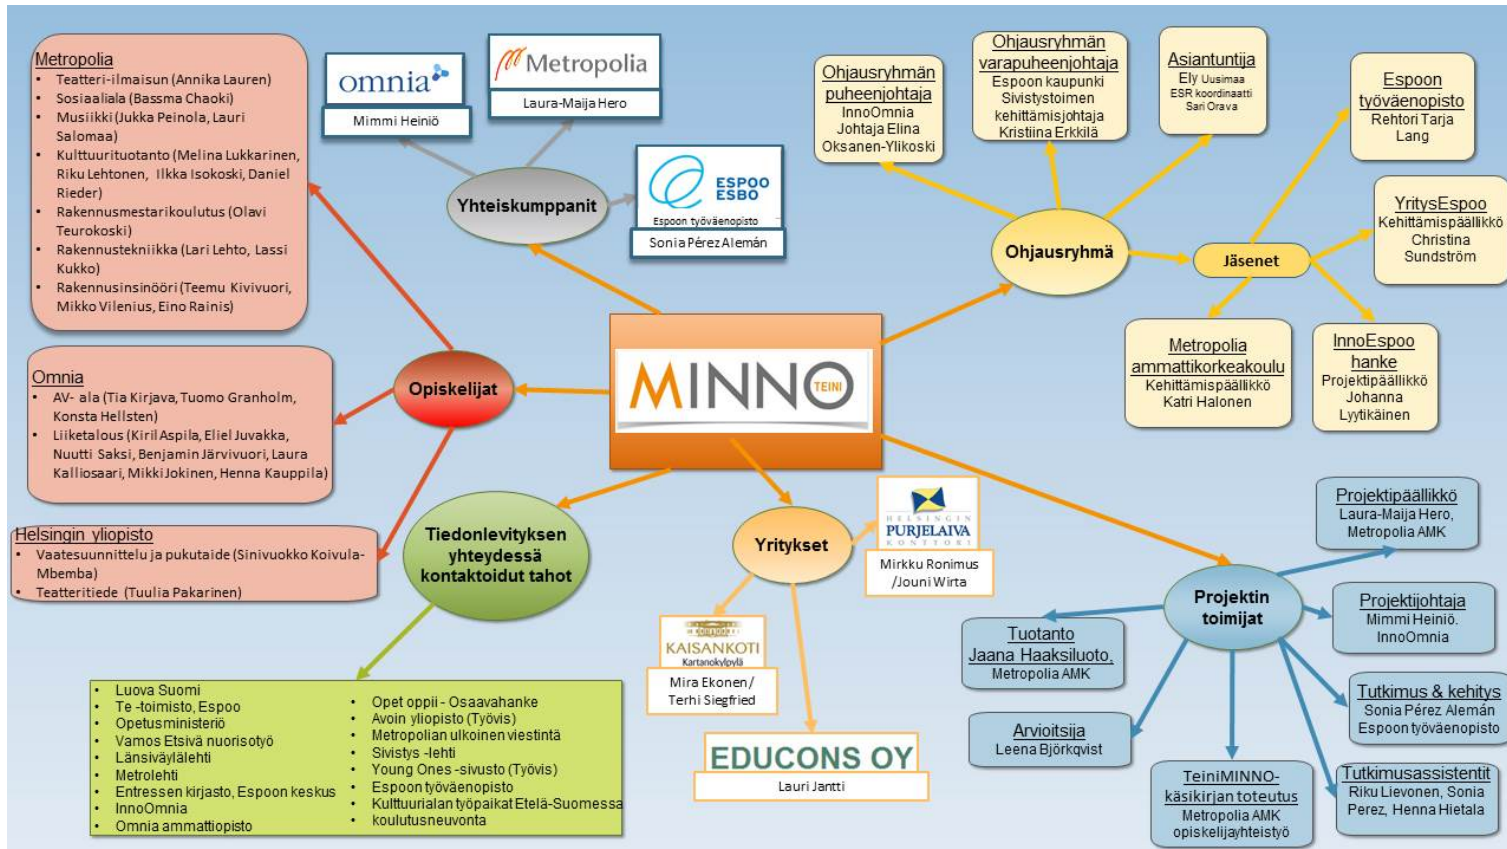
Metropolia
- Teatteri-ilmaisun (Annika Lauren)
- Sosiaaliala (Bassma Chaoki)
- Musiikki (Jukka Peinola, Lauri Salomaa)
- Kulttuurituotanto (Melina Lukkarinen, Riku Lehtonen, Ilkka Isokoski, Daniel Rieder)
- Rakennusmestarikoulutus (Olavi Teurokoski)
- Rakennustekniikka (Lari Lehto, Lassi Kukko)
- Rakennusinsinööri (Teemu Kivivuori, Mikko Vilenius, Eino Rainis)

omnia
Mimmi Heiniö

Metropolia
Laura-Maija Hero

ESPOO ESBO
Espoon työväenopisto
Sonia Pérez Alemán

Yhteiskumppanit

Ohjausryhmän puheenjohtaja
InnoOmnia
Johtaja Elina Oksanen-Ylikoski

Ohjausryhmän varapuheenjohtaja
Espoon kaupunki
Sivistystoimen kehittämisjohtaja
Kristiina Erkkilä

Asiantuntija
Ely Uusimaa
ESR koordinaatti
Sari Orava

Espoon työväenopisto
Rehtori Tarja Lang

YritysEspoo
Kehittämispäällikkö
Christina Sundström

Ohjausryhmä

Jäsenet

Metropolia ammattikorkeakoulu
Kehittämispäällikkö
Katri Halonen

InnoEspoo hanke
Projektipäällikkö
Johanna Lyytikäinen

Omnia
- AV- ala (Tia Kirjava, Tuomo Granholm, Konsta Hellsten)
- Liiketalous (Kiril Aspila, Eliel Juvakka, Nuutti Saksi, Benjamin Järvivuori, Laura Kalliosaari, Mikki Jokinen, Henna Kauppila)

Opiskelijat

MINNO TEINI

Helsingin yliopisto
- Vaatesuunnittelu ja pukutaide (Sinivuokko Koivula-Mbemba)
- Teatteritiede (Tuulia Pakarinen)

Tiedonlevityksen yhteydessä kontaktoidut tahot

Yritykset

HELSINGIN PURJELAIVA KONTTORI
Mirkku Ronimus /Jouni Wirta

KAISANKOTI
Kartanokylpylä
Mira Ekonen/ Terhi Siegfried

EDUCONS OY
Lauri Jantti

Projektipäällikkö
Laura-Maija Hero, Metropolia AMK

Projektin toimijat

Projektijohtaja
Mimmi Heiniö. InnoOmnia

Tuotanto
Jaana Haaksiluoto, Metropolia AMK

Tutkimus & kehitys
Sonia Pérez Alemán
Espoon työväenopisto

Arvioitsija
Leena Björkqvist

TeiniMINNO-käsikirjan toteutus
Metropolia AMK opiskelijayhteistyö

Tutkimusassistentit
Riku Lievonen, Sonia Perez, Henna Hietala

- Luova Suomi
- Te -toimisto, Espoo
- Opetusministeriö
- Vamos Etsivä nuorisotyö
- Länsiväylälehti
- Metrolehti
- Entressen kirjasto, Espoon keskus
- InnoOmnia
- Omnia ammattiopisto

- Opet oppii - Osaavahanke
- Avoin yliopisto (Työvis)
- Metropolian ulkoinen viestintä
- Sivistys -lehti
- Young Ones -sivusto (Työvis)
- Espoon työväenopisto
- Kulttuurialan työpaikat Etelä-Suomessa
- koulutusneuvonta